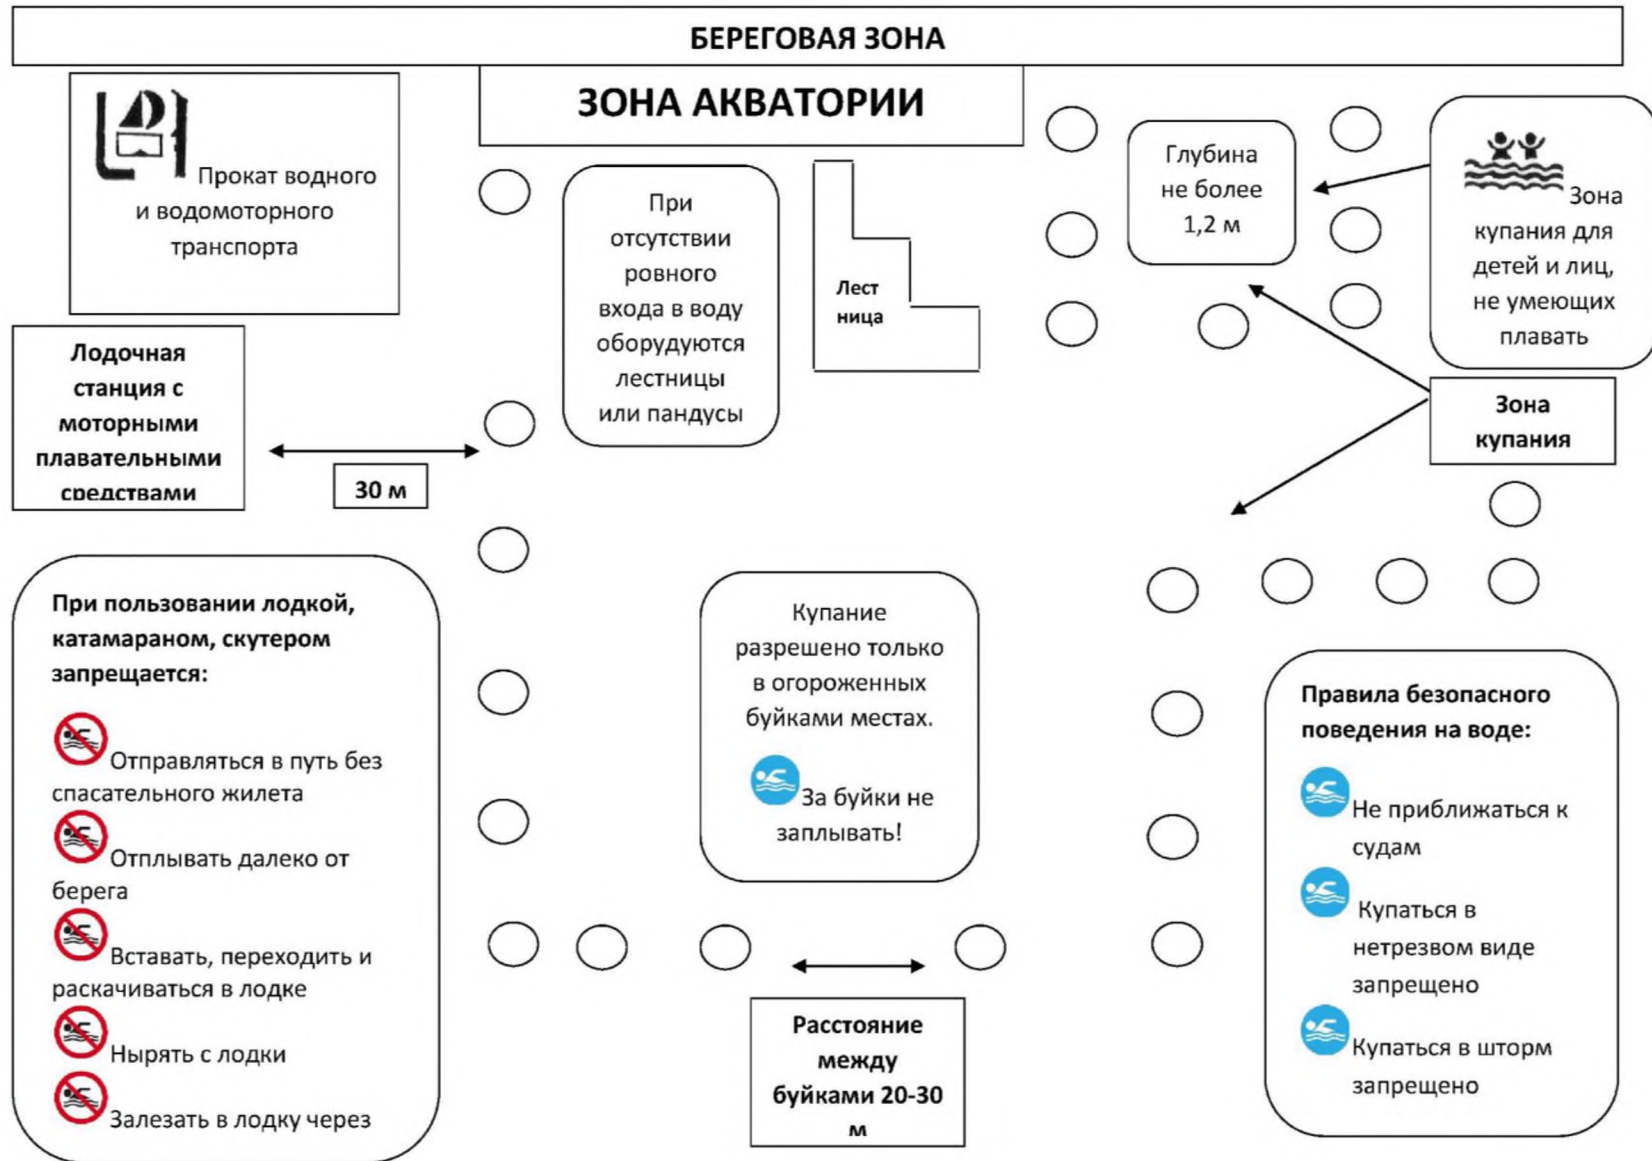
БЕРЕГОВАЯ ЗОНА

ЗОНА АКВАТОРИИ

Прокат водного и водомоторного транспорта

При отсутствии ровного входа в воду оборудуются лестницы или пандусы

Лестница

Глубина не более 1,2 м

Зона купания для детей и лиц, не умеющих плавать

Лодочная станция с моторными плавательными средствами

30 м

Зона купания

При пользовании лодкой, катамараном, скутером запрещается:

Отправляться в путь без спасательного жилета

Отплывать далеко от берега

Вставать, переходить и раскачиваться в лодке

Нырять с лодки

Залезать в лодку через

Купание разрешено только в огороженных буйками местах.

За буйки не заплывать!

Правила безопасного поведения на воде:

Не приближаться к судам

Купаться в нетрезвом виде запрещено

Купаться в шторм запрещено

Расстояние между буйками 20-30 м